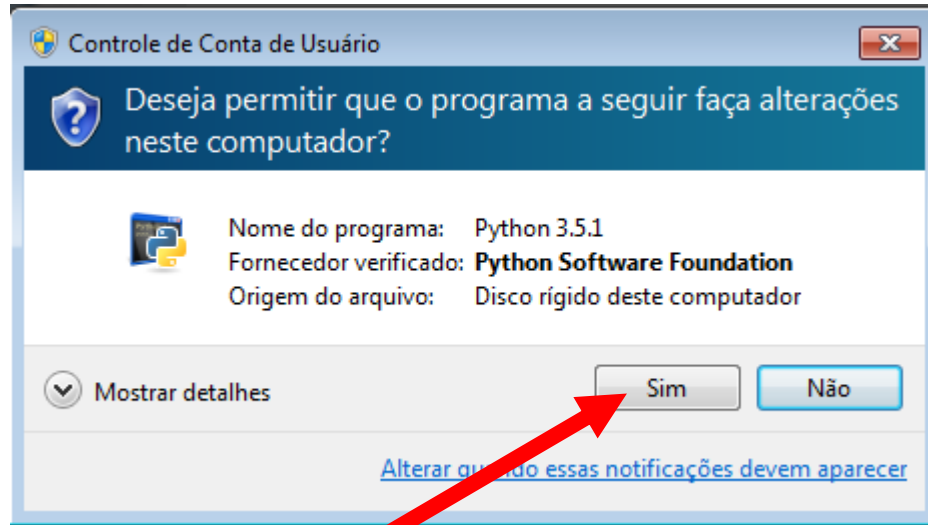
Controle de Conta de Usuário

Deseja permitir que o programa a seguir faça alterações neste computador?

| Nome do programa: | Python 3.5.1 |
|---|---|
| Fornecedor verificado: | **Python Software Foundation** |
| Origem do arquivo: | Disco rígido deste computador |

Mostrar detalhes

Sim

Não

Alterar qu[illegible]do essas notificações devem aparecer